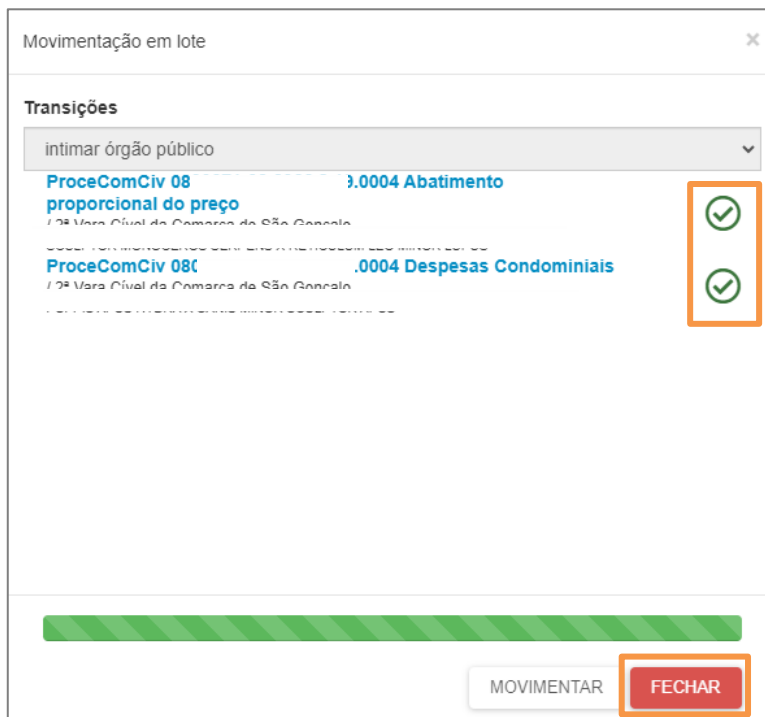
Movimentação em lote

×

Transições

intimar órgão público

ProceComCiv 08 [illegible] 9.0004 Abatimento proporcional do preço

/ 2ª Vara Cível da Comarca de São Gonçalo

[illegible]

ProceComCiv 080 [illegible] .0004 Despesas Condominiais

/ 2ª Vara Cível da Comarca de São Gonçalo

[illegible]

MOVIMENTAR

FECHAR